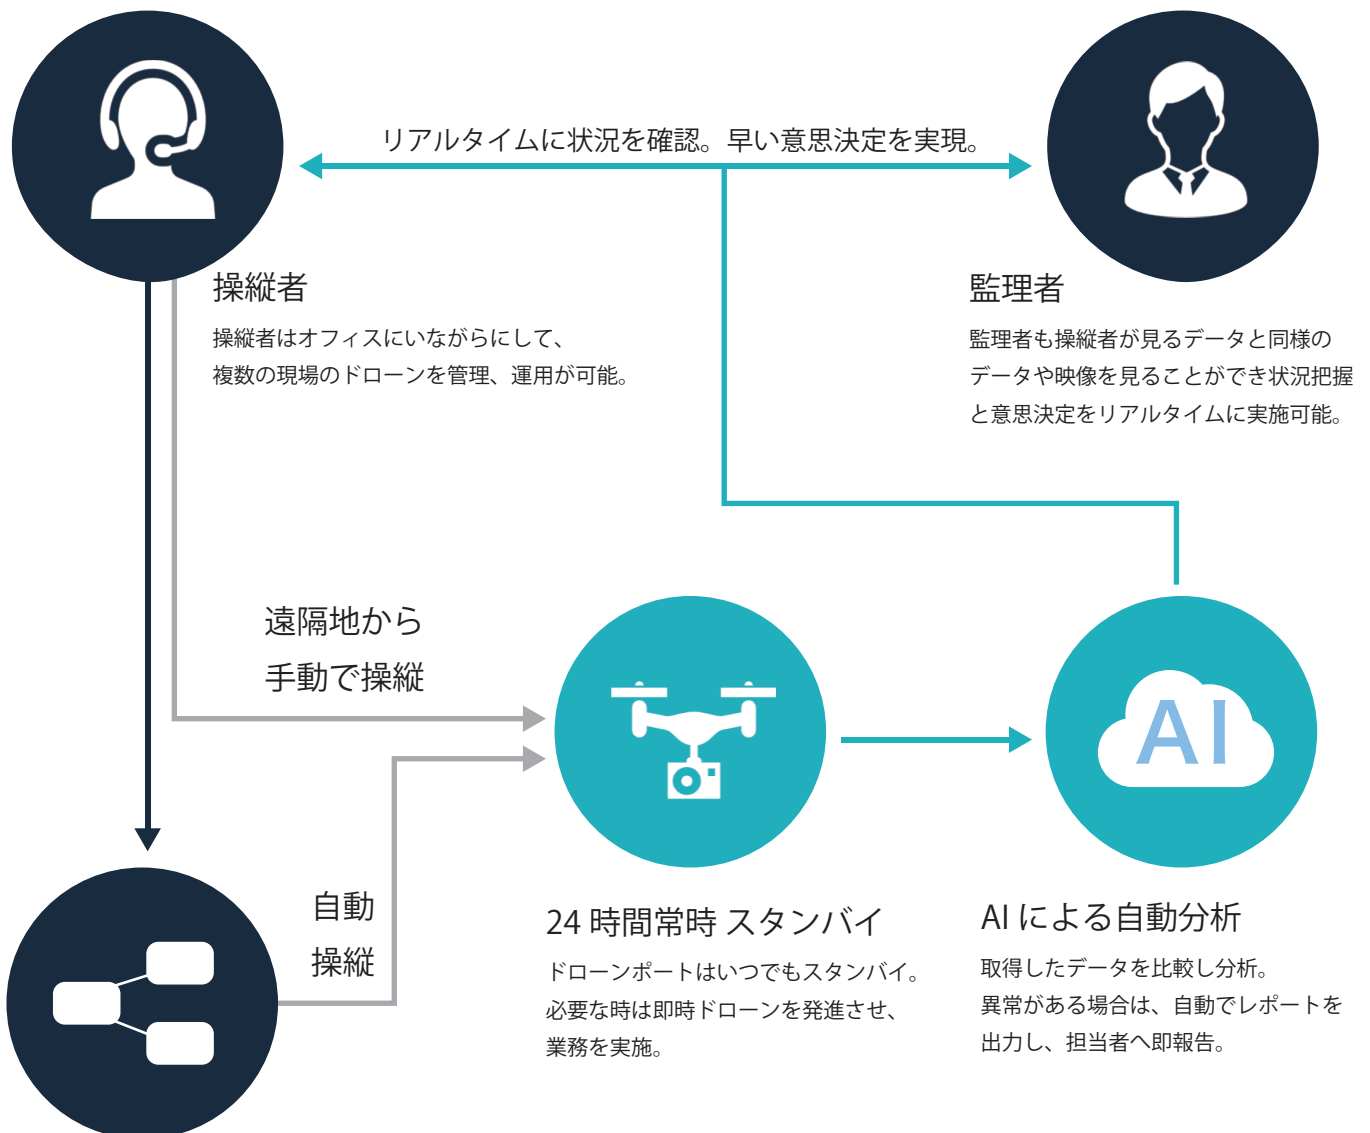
リアルタイムに状況を確認。早い意思決定を実現。

操縦者

操縦者はオフィスにいながらにして、
複数の現場のドローンを管理、運用が可能。

監理者

監理者も操縦者が見るデータと同様のデータや映像を見ることができ状況把握と意思決定をリアルタイムに実施可能。

遠隔地から
手動で操縦

AI

自動
操縦

24 時間常時 スタンバイ

ドローンポートはいつでもスタンバイ。
必要な時は即時ドローンを発進させ、
業務を実施。

AI による自動分析

取得したデータを比較し分析。
異常がある場合は、自動でレポートを
出力し、担当者へ即報告。